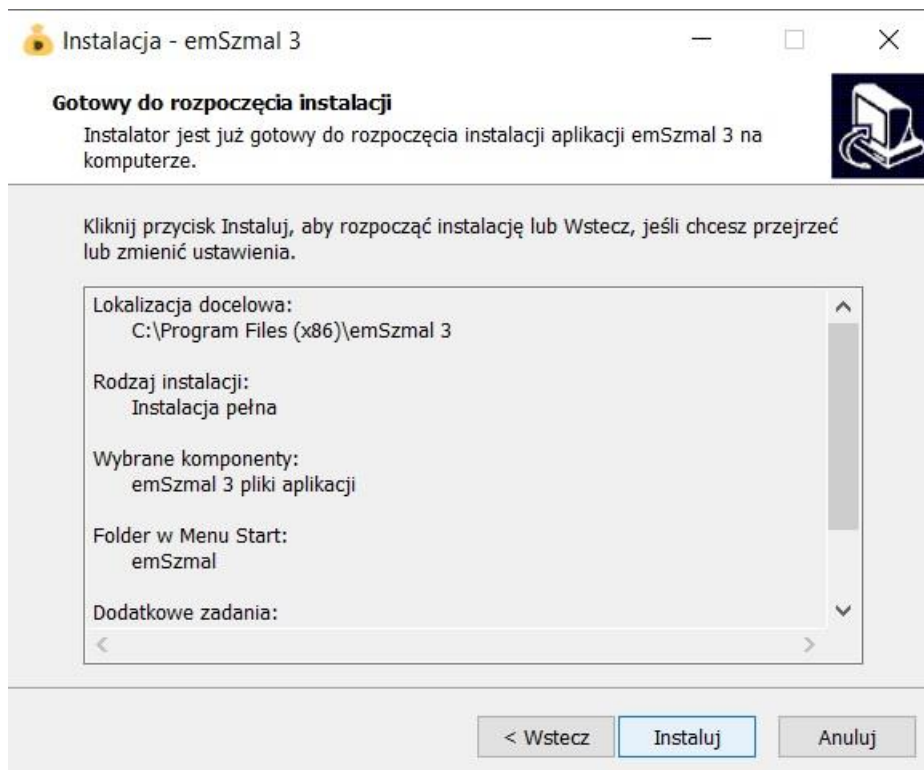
Instalacja - emSzmal 3

Gotowy do rozpoczęcia instalacji

Instalator jest już gotowy do rozpoczęcia instalacji aplikacji emSzmal 3 na komputerze.

Kliknij przycisk Instaluj, aby rozpocząć instalację lub Wstecz, jeśli chcesz przejrzeć lub zmienić ustawienia.

Lokalizacja docelowa:
C:\Program Files (x86)\emSzmal 3

Rodzaj instalacji:
Instalacja pełna

Wybrane komponenty:
emSzmal 3 pliki aplikacji

Folder w Menu Start:
emSzmal

Dodatkowe zadania:

< Wstecz | Instaluj | Anuluj